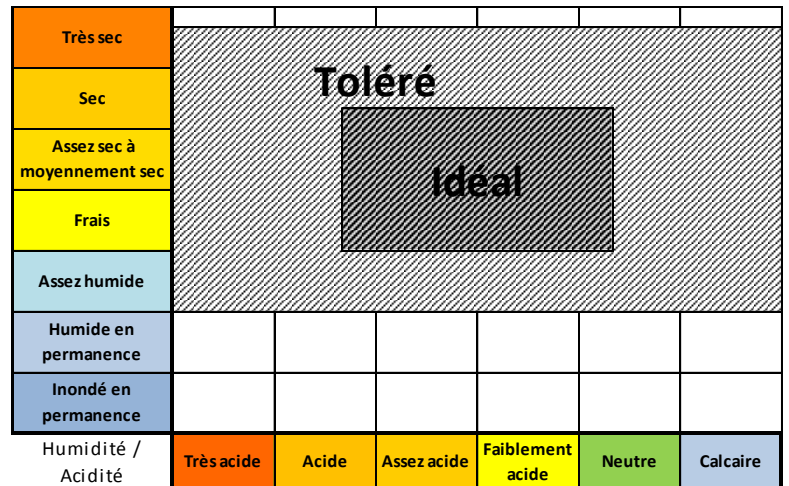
| Très sec | | | | | | |
|---|---|---|---|---|---|---|
| Sec | | | | | | |
| Assez sec à moyennement sec | | | | | | |
| Frais | | | | | | |
| Assez humide | | | | | | |
| Humide en permanence | | | | | | |
| Inondé en permanence | | | | | | |
| Humidité / Acidité | Très acide | Acide | Assez acide | Faiblement acide | Neutre | Calcaire |

Toléré

Idéal